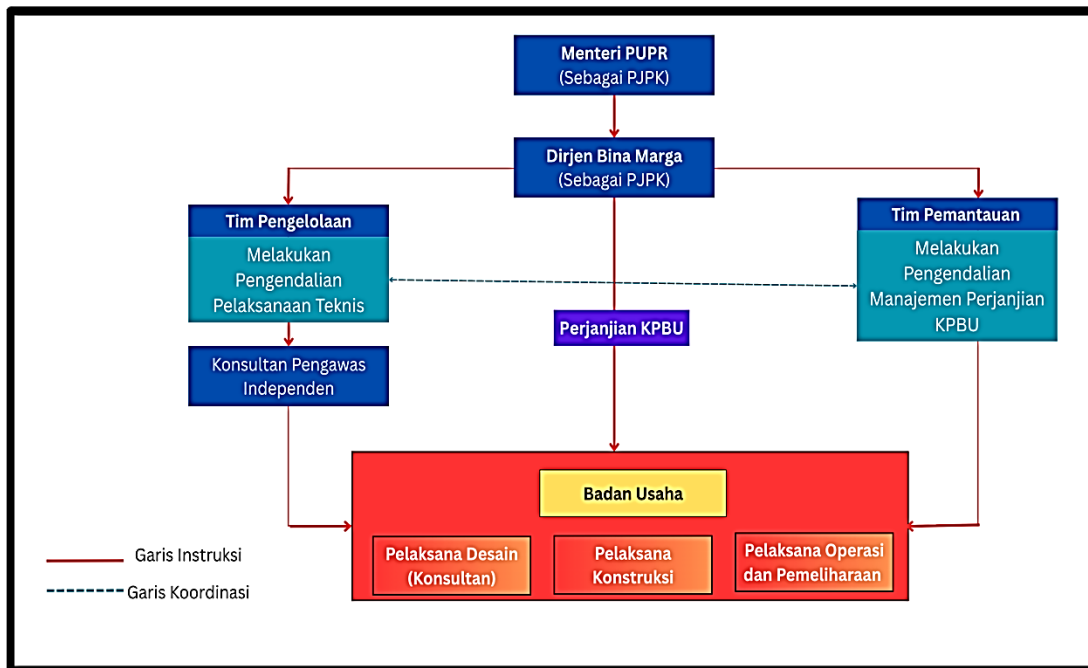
Menteri PUPR
(Sebagai PJPK)

Dirjen Bina Marga
(Sebagai PJPK)

Tim Pengelolaan
Melakukan Pengendalian Pelaksanaan Teknis

Tim Pemantauan
Melakukan Pengendalian Manajemen Perjanjian KPBU

Konsultan Pengawas Independen

Perjanjian KPBU

Badan Usaha

Pelaksana Desain (Konsultan)

Pelaksana Konstruksi

Pelaksana Operasi dan Pemeliharaan

Garis Instruksi

Garis Koordinasi